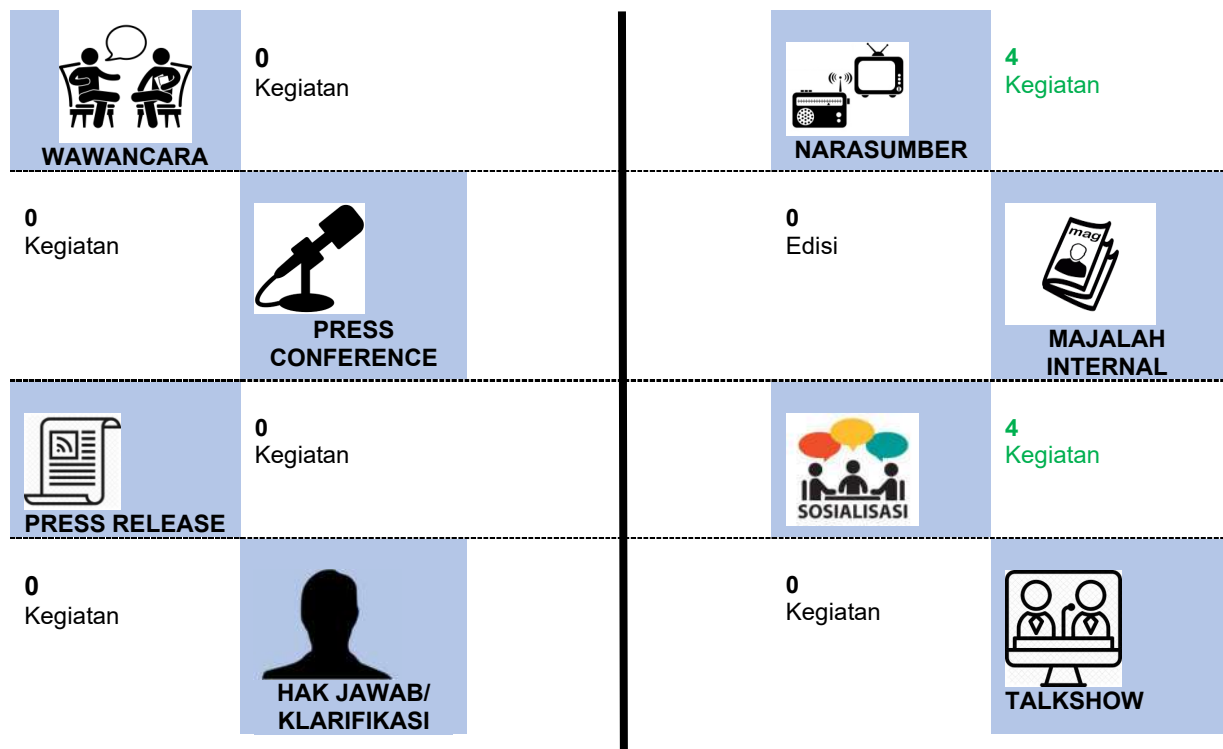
WAWANCARA

0
Kegiatan

NARASUMBER

4
Kegiatan

0
Kegiatan

PRESS CONFERENCE

0
Edisi

mag

MAJALAH INTERNAL

PRESS RELEASE

0
Kegiatan

SOSIALISASI

4
Kegiatan

0
Kegiatan

HAK JAWAB/ KLARIFIKASI

0
Kegiatan

TALKSHOW